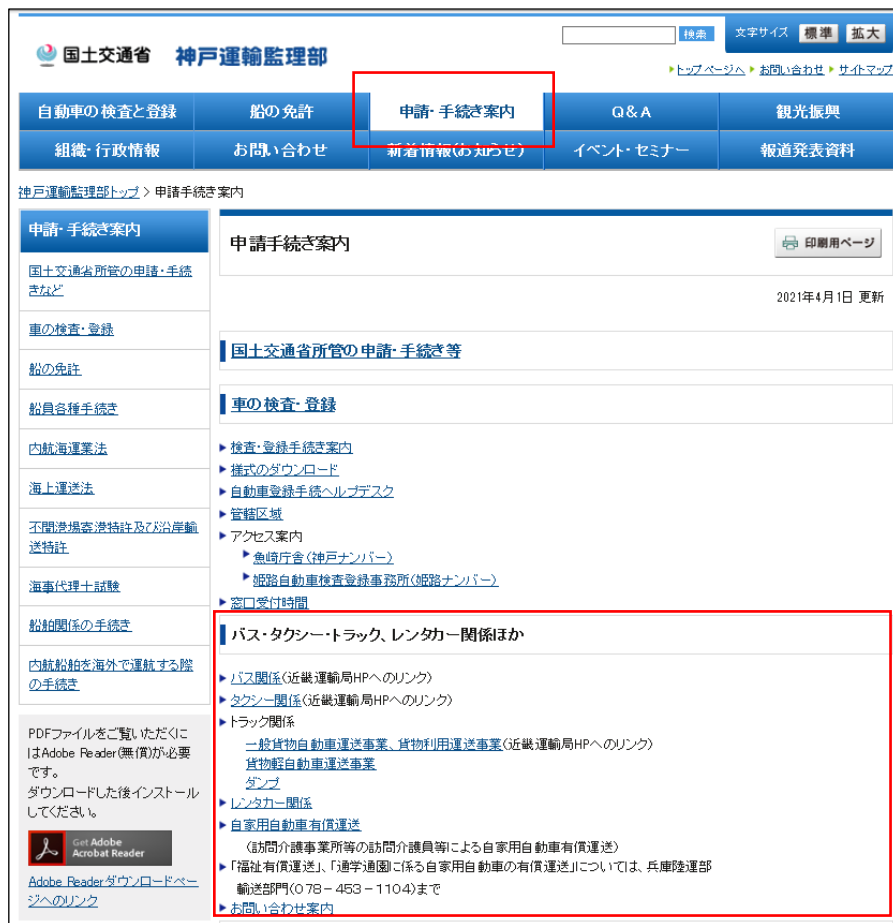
国土交通省 神戸運輸監理部

検索 文字サイズ 標準 拡大

トップページへ お問い合わせ サイトマップ

自動車の検査と登録 船の免許 申請・手続き案内 Q&A 観光振興
組織・行政情報 お問い合わせ 新着情報(お知らせ) イベント・セミナー 報道発表資料

神戸運輸監理部トップ > 申請手続き案内

申請・手続き案内

国土交通省所管の申請・手続きなど

車の検査・登録

船の免許

船員各種手続き

内航海運業法

海上運送法

不開港場寄港特許及び沿岸輸送特許

海事代理士試験

船舶関係の手続き

内航船舶を海外で運航する際の手続き

PDFファイルをご覧いただくにはAdobe Reader(無償)が必要です。
ダウンロードした後インストールしてください。

Get Adobe Acrobat Reader

Adobe Readerダウンロードページへのリンク

申請手続き案内

印刷用ページ

2021年4月1日 更新

国土交通省所管の申請・手続き等

車の検査・登録

検査・登録手続き案内
様式のダウンロード
自動車登録手続ヘルプデスク
管轄区域
アクセス案内
魚崎庁舎(神戸ナンバー)
姫路自動車検査登録事務所(姫路ナンバー)
窓口受付時間

バス・タクシー・トラック、レンタカー関係ほか

バス関係(近畿運輸局HPへのリンク)
タクシー関係(近畿運輸局HPへのリンク)
トラック関係
一般貨物自動車運送事業、貨物利用運送事業(近畿運輸局HPへのリンク)
貨物軽自動車運送事業
ダンプ
レンタカー関係
自家用自動車有償運送
(訪問介護事業所等の訪問介護員等による自家用自動車有償運送)
「福祉有償運送」、「通学通園に係る自家用自動車の有償運送」については、兵庫陸運部輸送部門(078－453－1104)まで
お問い合せ案内